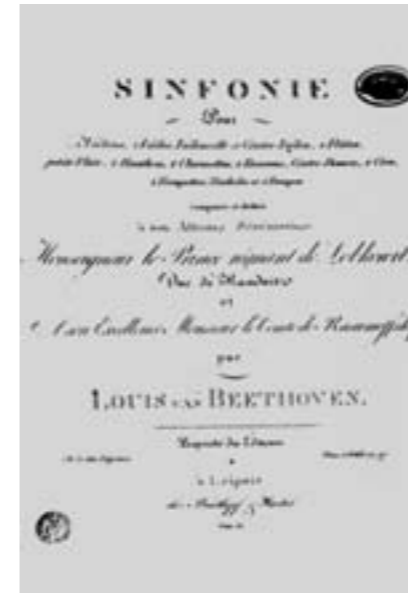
SINFONIE

Pour

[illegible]

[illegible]

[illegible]

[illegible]

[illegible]

Monseigneur le Prince régnant de Lobkowitz

Duc de Raudnitz

et

à Son Excellence Monsieur le Comte de Rasumoffsky

par

LOUIS VAN BEETHOVEN.

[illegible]

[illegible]

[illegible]

à Leipsic

chez Breitkopf & Härtel

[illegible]